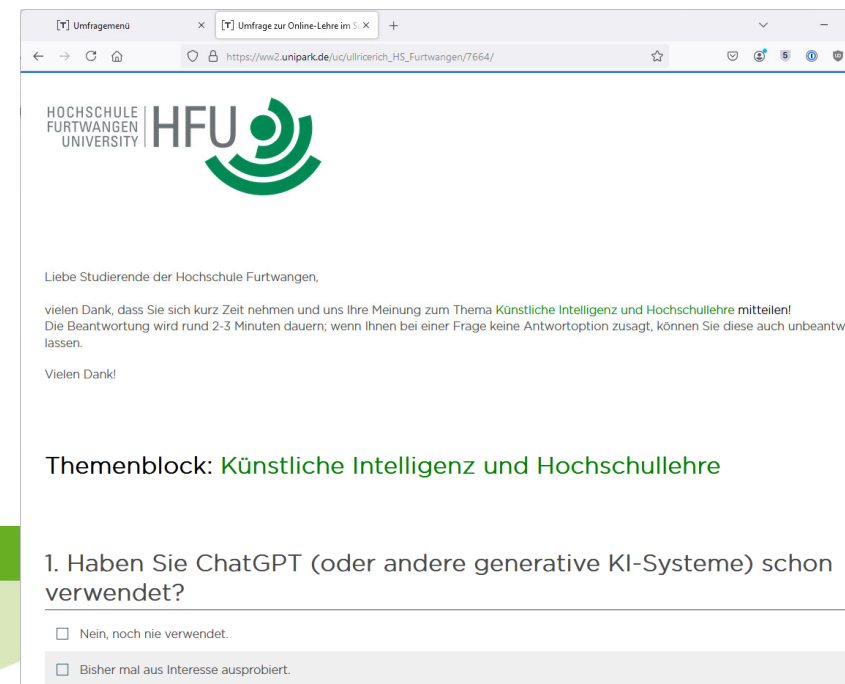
[T] Umfragemenü

[T] Umfrage zur Online-Lehre im S

https://ww2.unipark.de/uc/ullricerich_HS_Furtwangen/7664/

HOCHSCHULE FURTWANGEN UNIVERSITY HFU

Liebe Studierende der Hochschule Furtwangen,

vielen Dank, dass Sie sich kurz Zeit nehmen und uns Ihre Meinung zum Thema Künstliche Intelligenz und Hochschullehre mitteilen!
Die Beantwortung wird rund 2-3 Minuten dauern; wenn Ihnen bei einer Frage keine Antwortoption zusagt, können Sie diese auch unbeantw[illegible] lassen.

Vielen Dank!

Themenblock: Künstliche Intelligenz und Hochschullehre

1. Haben Sie ChatGPT (oder andere generative KI-Systeme) schon verwendet?

Nein, noch nie verwendet.

Bisher mal aus Interesse ausprobiert.